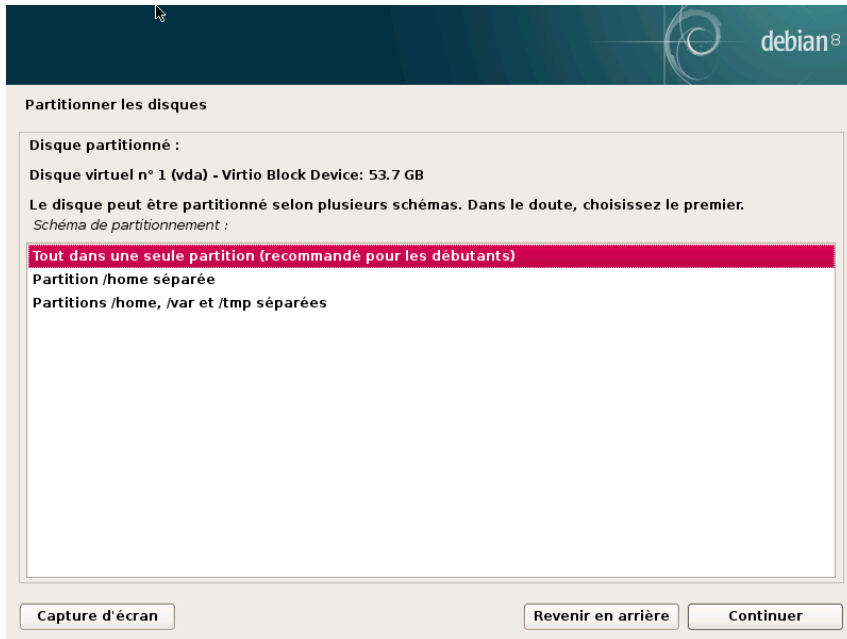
debian 8

Partitionner les disques

Disque partitionné :

Disque virtuel n° 1 (vda) - Virtio Block Device: 53.7 GB

Le disque peut être partitionné selon plusieurs schémas. Dans le doute, choisissez le premier.

Schéma de partitionnement :

Tout dans une seule partition (recommandé pour les débutants)
Partition /home séparée
Partitions /home, /var et /tmp séparées

Capture d'écran

Revenir en arrière

Continuer